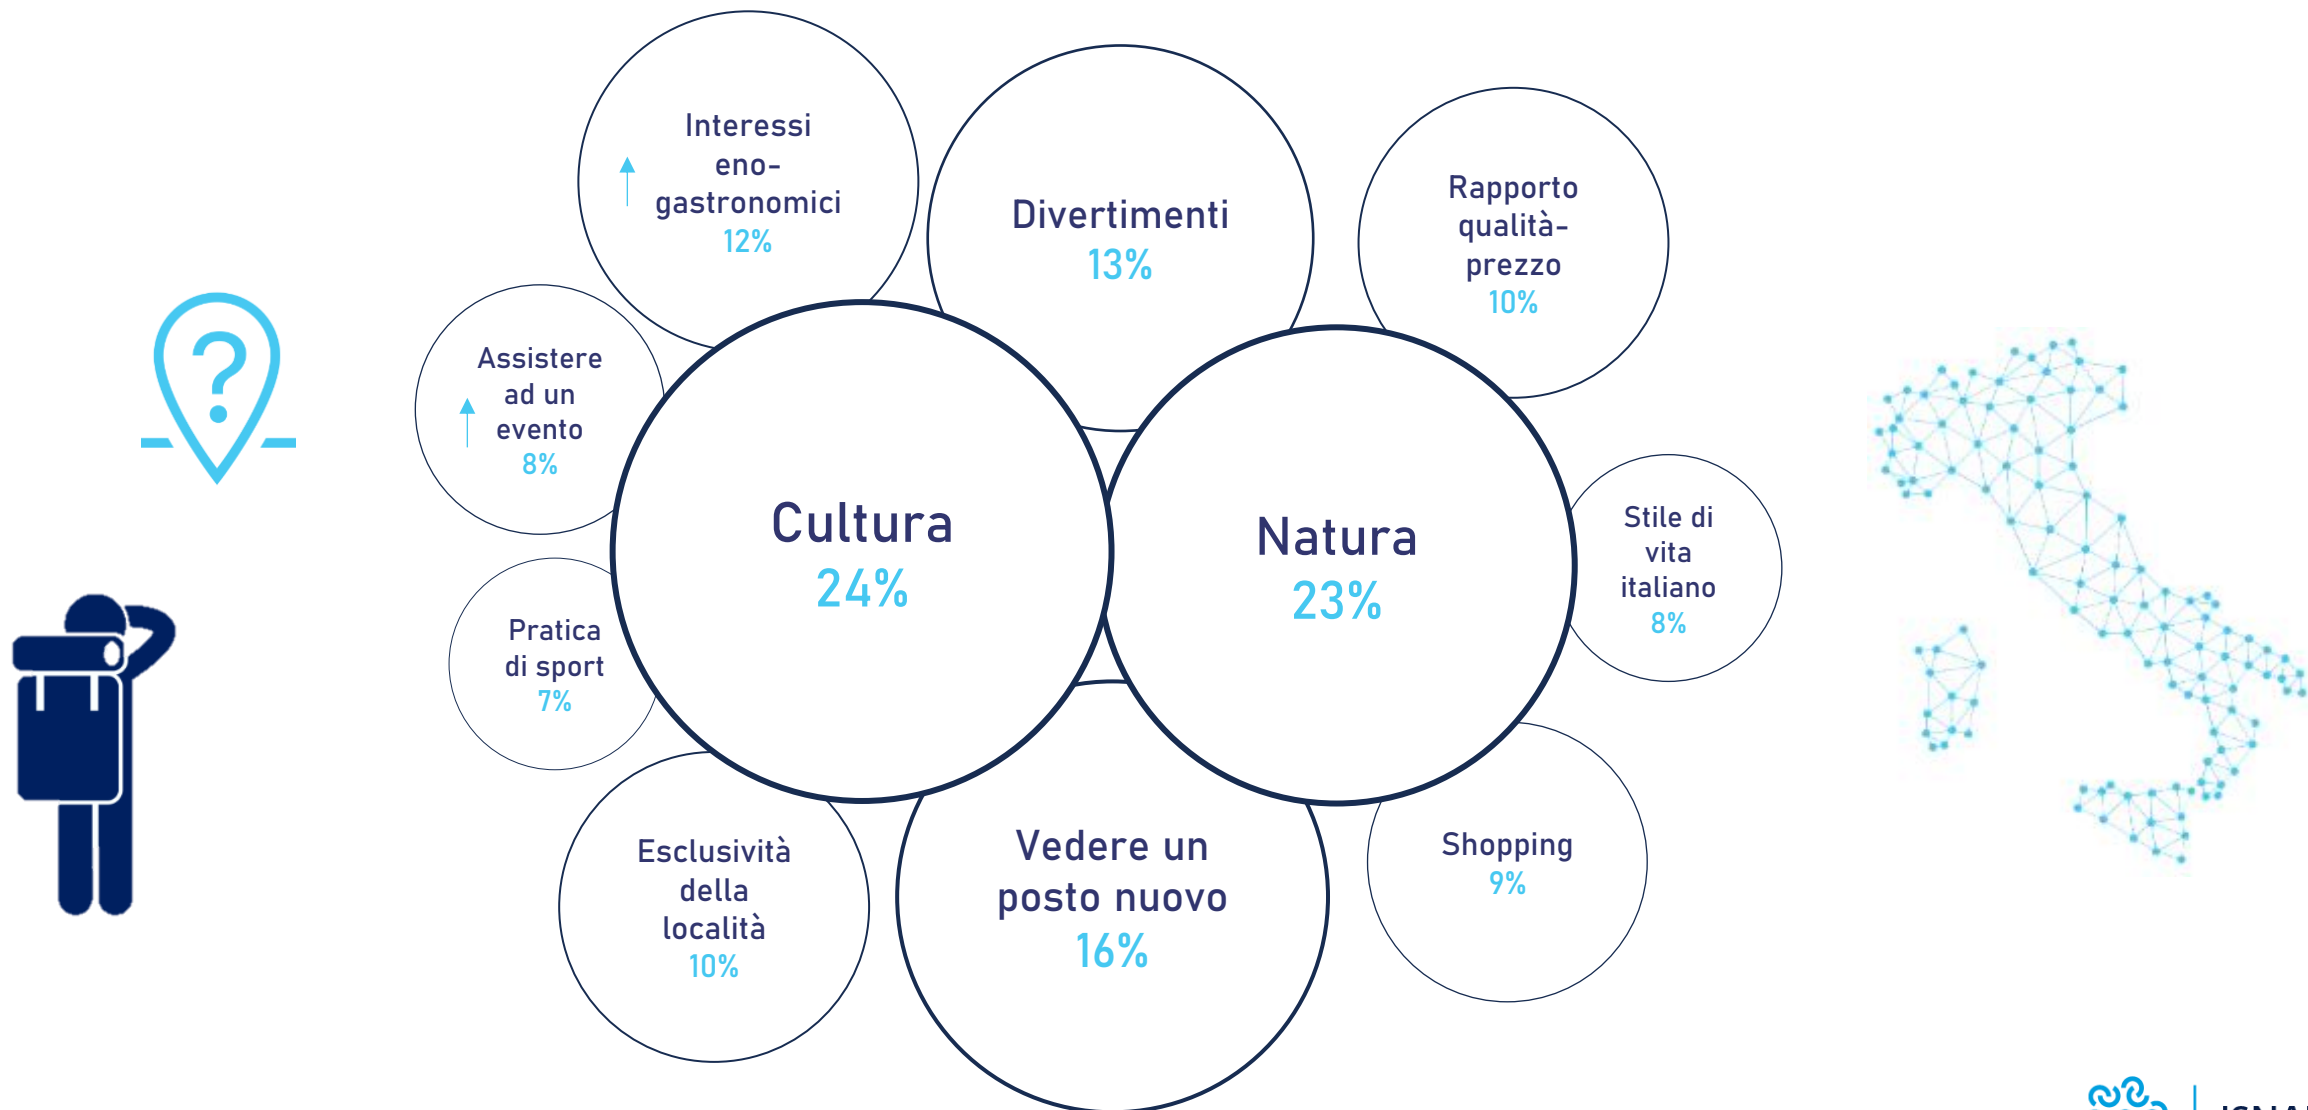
Interessi eno-gastronomici
12%

Divertimenti
13%

Rapporto qualità-prezzo
10%

Assistere ad un evento
8%

Cultura
24%

Natura
23%

Stile di vita italiano
8%

Pratica di sport
7%

Esclusività della località
10%

Vedere un posto nuovo
16%

Shopping
9%

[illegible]